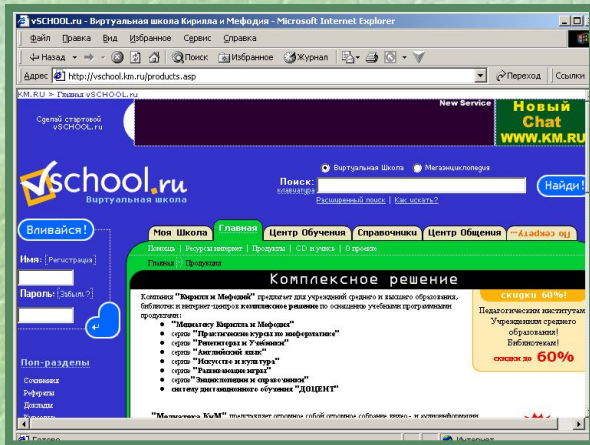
vSCHOOL.ru - Виртуальная школа Кирилла и Мефодия - Microsoft Internet Explorer

Файл Правка Вид Избранное Сервис Справка

Назад Поиск Избранное Журнал

Адрес http://vschool.km.ru/products.asp Переход Ссылки

KM.RU > Главная vSCHOOL.ru

Сделай стартовой vSCHOOL.ru

New Service

Новый Chat WWW.KM.RU

Виртуальная Школа Мегаэнциклопедия

Поиск: клавиатура

Найди!

Расширенный поиск | Как искать?

vschool.ru
Виртуальная школа

Вливайся!

Моя Школа Главная Центр Обучения Справочники Центр Общения По секрету

Помощь | Ресурсы интернет | Продукты | CD в учеба | О проекте

Главная | Продукты

Имя: Регистрация

Пароль: Забыл?

Комплексное решение

Компания "Кирилл и Мефодий" предлагает для учреждений среднего и высшего образования, библиотек и интернет-центров комплексное решение по оснащению учебными программными продуктами:

"Мегацентр Кирилла и Мефодия"
серию "Практические курсы по информатике"
серию "Репетиторы и Учебники"
серию "Английский язык"
серию "Искусство и культура"
серию "Развивающие игры"
серию "Энциклопедии и справочники"
систему дистанционного обучения "ДОЦЕНТ"

скидки 60%!

Педагогическим институтам Учреждениям среднего образования! Библиотекам!

скидки до 60%

Поп-разделы

Сочинения
Рефераты
Доклады

"Медиатека КиМ" представляет собой основное собрание видео- и мультимедийных

Готово

Интернет